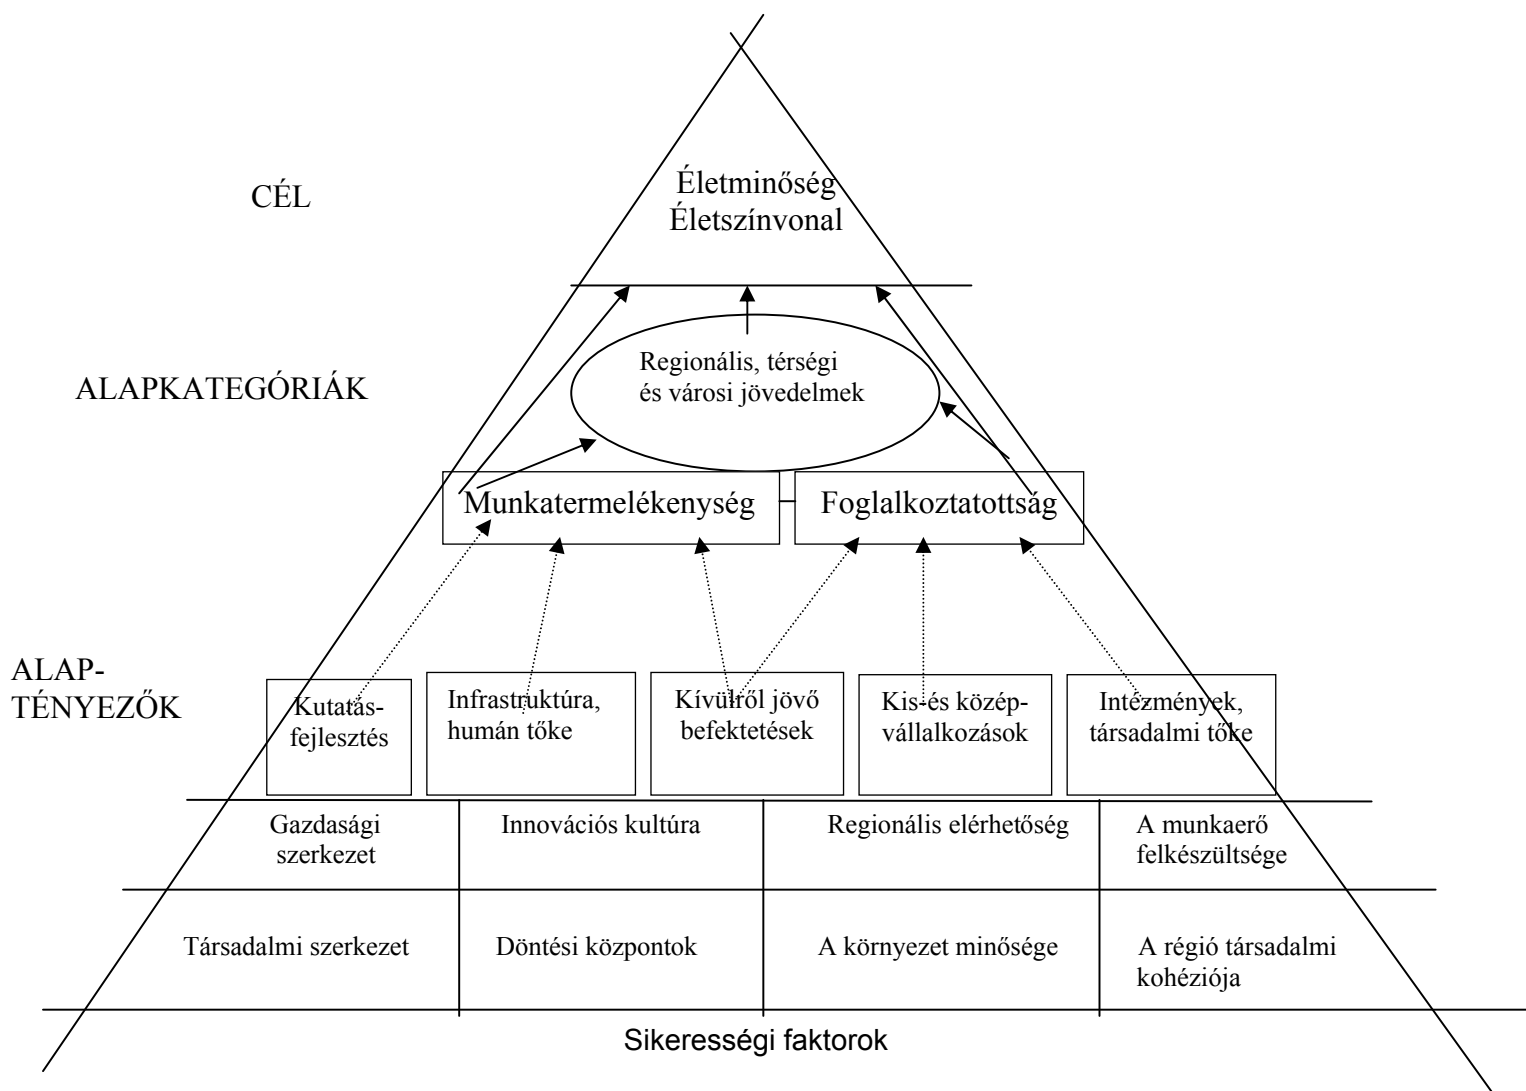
CÉL

Életminőség
Életszínvonal

ALAPKATEGÓRIÁK

Regionális, térségi és városi jövedelmek

Munkatermelékenység

Foglalkoztatottság

ALAP-
TÉNYEZŐK

Kutatás-fejlesztés

Infrastruktúra, humán tőke

Kívülről jövő befektetések

Kis-és közép-vállalkozások

Intézmények, társadalmi tőke

| Gazdasági szerkezet | Innovációs kultúra | Regionális elérhetőség | A munkaerő felkészültsége |
|---|---|---|---|
| Társadalmi szerkezet | Döntési központok | A környezet minősége | A régió társadalmi kohéziója |

Sikerességi faktorok